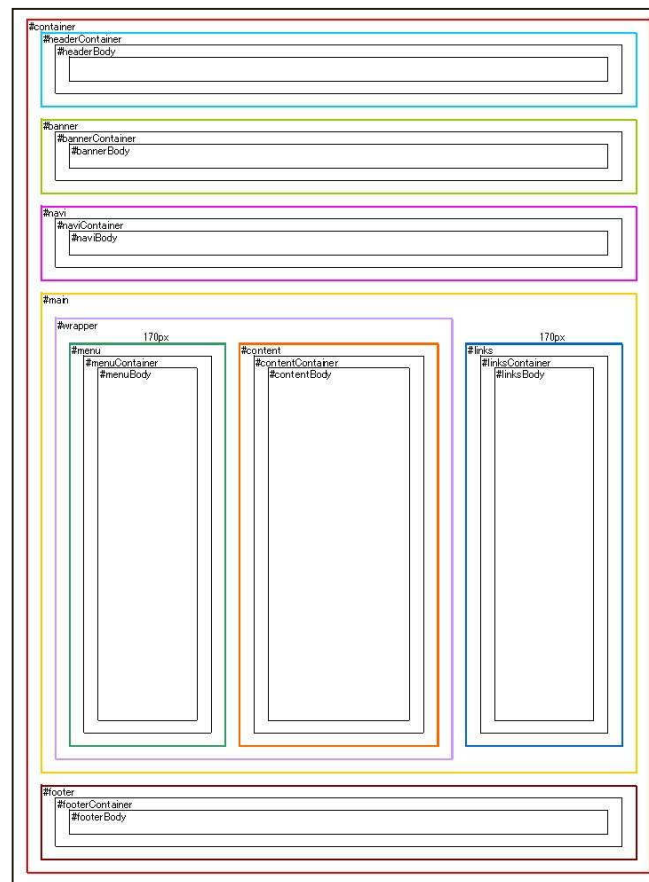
#container

#headerContainer

#headerBody

#banner

#bannerContainer

#bannerBody

#navi

#naviContainer

#naviBody

#main

#wrapper

170px

#menu

#menuContainer

#menuBody

#content

#contentContainer

#contentBody

170px

#links

#linksContainer

#linksBody

#footer

#footerContainer

#footerBody